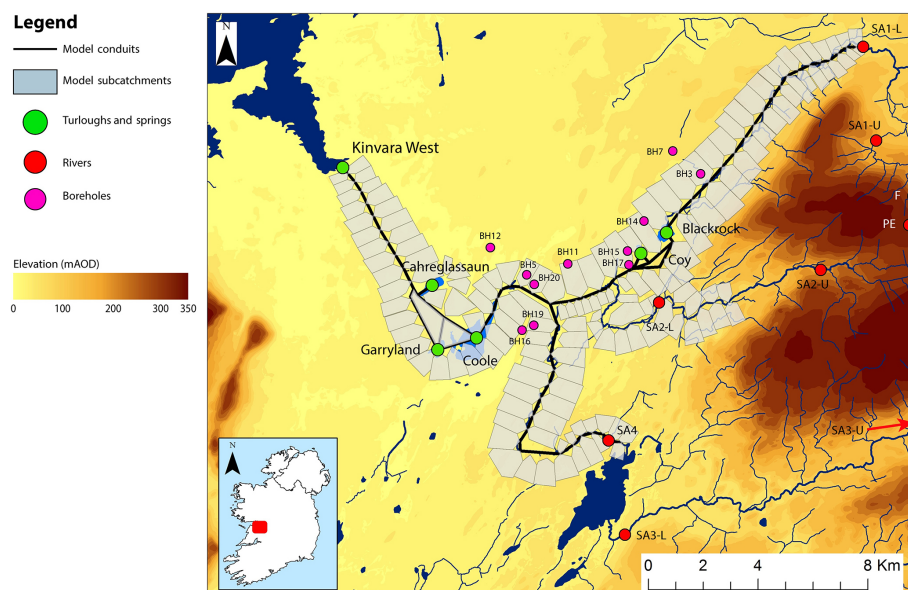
Legend
Model conduits
Model subcatchments
Turloughs and springs
Rivers
Boreholes

Elevation (mAOD)
0 100 200 300 350

N
SA1-L
SA1-U
F
PE
Kinvara West
BH7
BH3
BH14
Blackrock
BH12
BH15
BH11
BH17
Coy
BH5
BH20
Cahreglassaun
SA2-U
SA2-L
BH19
BH16
Coole
Garryland
SA3-U
SA4
N
SA3-L
0 2 4 8 Km